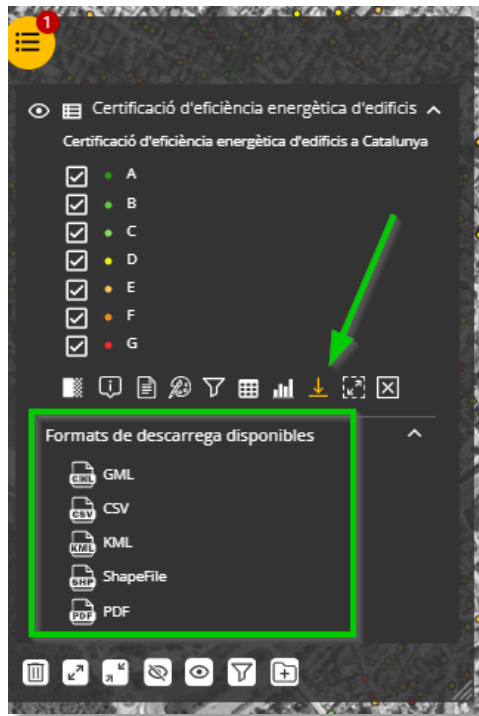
1

Certificació d'eficiència energètica d'edificis

Certificació d'eficiència energètica d'edificis a Catalunya

A
B
C
D
E
F
G

Formats de descarrega disponibles

GML
GML
CSV
CSV
KML
KML
SHP
ShapeFile
PDF
PDF